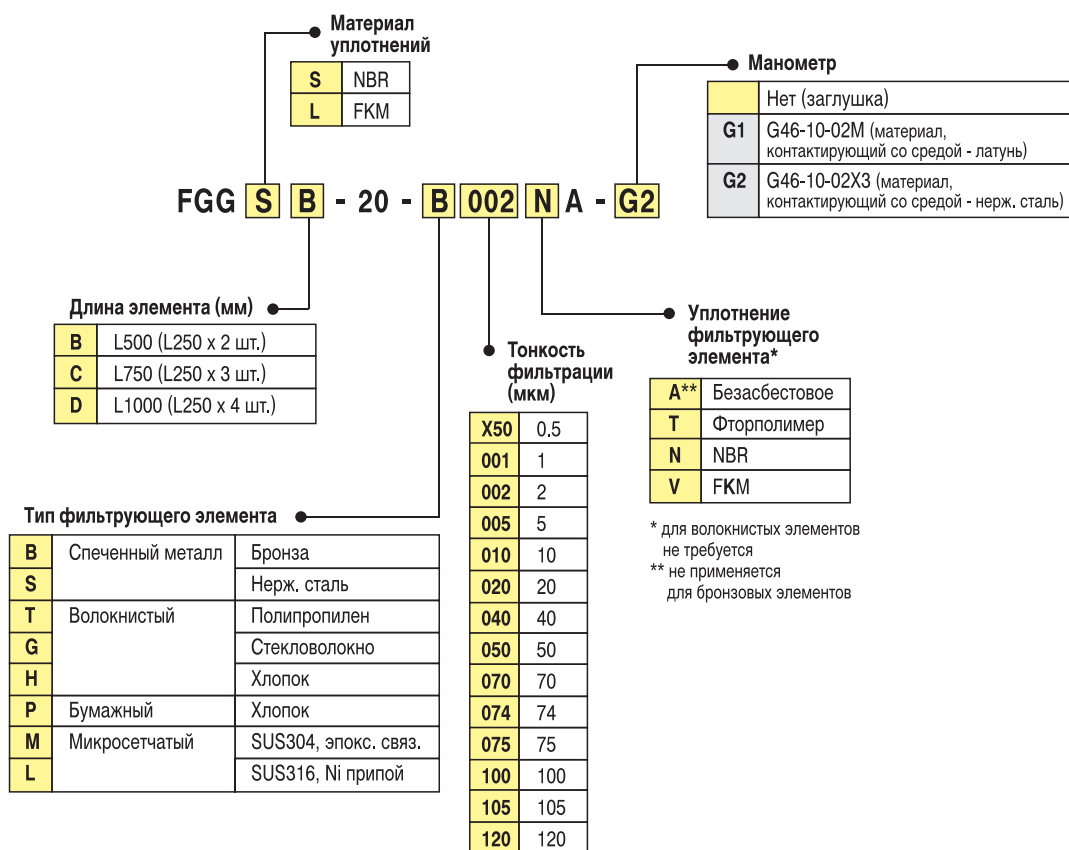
Материал уплотнений

| S | NBR |
|---|---|
| L | FKM |

Манометр

| | Нет (заглушка) |
|---|---|
| G1 | G46-10-02M (материал, контактирующий со средой - латунь) |
| G2 | G46-10-02X3 (материал, контактирующий со средой - нерж. сталь) |

FGG S B - 20 - B 002 N A - G2

Длина элемента (мм)

| B | L500 (L250 x 2 шт.) |
|---|---|
| C | L750 (L250 x 3 шт.) |
| D | L1000 (L250 x 4 шт.) |

Тонкость фильтрации (мкм)

| X50 | 0.5 |
|---|---|
| 001 | 1 |
| 002 | 2 |
| 005 | 5 |
| 010 | 10 |
| 020 | 20 |
| 040 | 40 |
| 050 | 50 |
| 070 | 70 |
| 074 | 74 |
| 075 | 75 |
| 100 | 100 |
| 105 | 105 |
| 120 | 120 |

Уплотнение фильтрующего элемента*

| A** | Безасбестовое |
|---|---|
| T | Фторполимер |
| N | NBR |
| V | FKM |

* для волокнистых элементов не требуется
** не применяется для бронзовых элементов

Тип фильтрующего элемента

| B | Спеченный металл | Бронза |
|---|---|---|
| S | | Нерж. сталь |
| T | Волокнистый | Полипропилен |
| G | | Стекловолокно |
| H | | Хлопок |
| P | Бумажный | Хлопок |
| M | Микросетчатый | SUS304, эпокс. связ. |
| L | | SUS316, Ni припой |